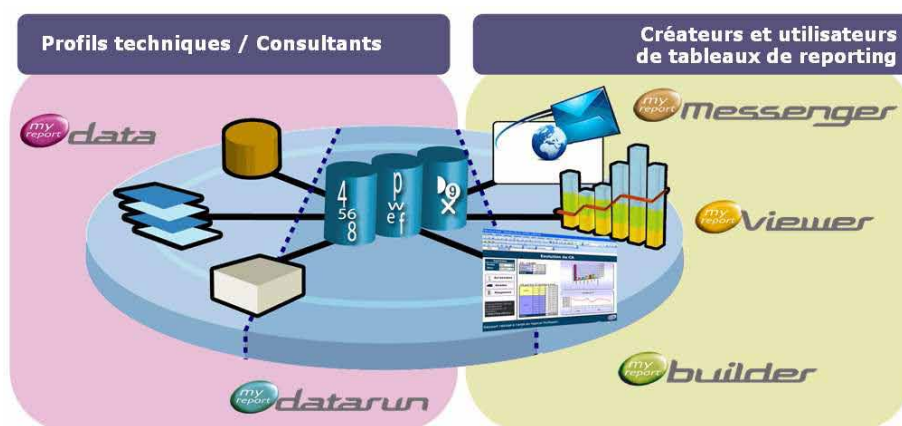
Profils techniques / Consultants

Créateurs et utilisateurs de tableaux de reporting

my report data

my report Messenger

my report Viewer

my report builder

my report datarun

4 56 8

p w e f

9 x

Evolution du CA